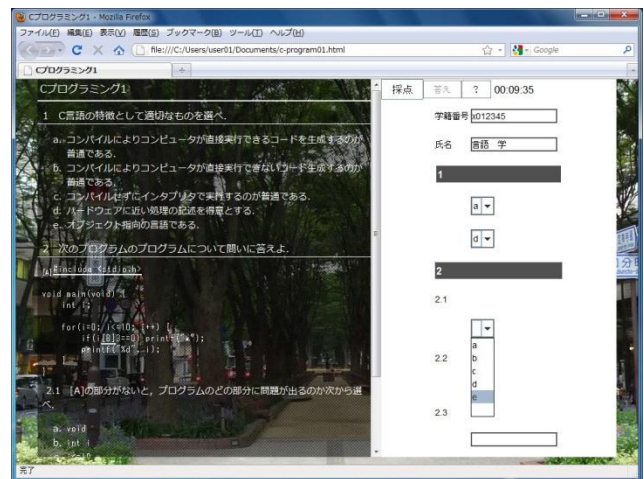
Cプログラミング1 - Mozilla Firefox
ファイル(F) 編集(E) 表示(V) 履歴(S) ブックマーク(B) ツール(T) ヘルプ(H)
file:///C:/Users/user01/Documents/c-program01.html
Google
Cプログラミング1

Cプログラミング1

1 C言語の特徴として適切なものを選べ.

a. コンパイルによりコンピュータが直接実行できるコードを生成するのが普通である.
b. コンパイルによりコンピュータが直接実行できないコードを生成するのが普通である.
c. コンパイルせずにインタプリタで実行するのが普通である.
d. ハードウェアに近い処理の記述を得意とする.
e. オブジェクト指向の言語である.

2 次のプログラムのプログラムについて問いに答えよ.

[A] #include <stdio.h>

void main(void) {
int i;

for(i=0; i<=10; i++) {
if(i%[B]==0) print("*");
printf("%d", i);
}

2.1 [A]の部分がないと, プログラムのどの部分に問題が出るのか次から選べ.

a. void
b. int i

採点 答え ? 00:09:35

学籍番号 s012345
氏名 言語 学

1
a
d

2
2.1
2.2
a
b
c
d
e
2.3

完了